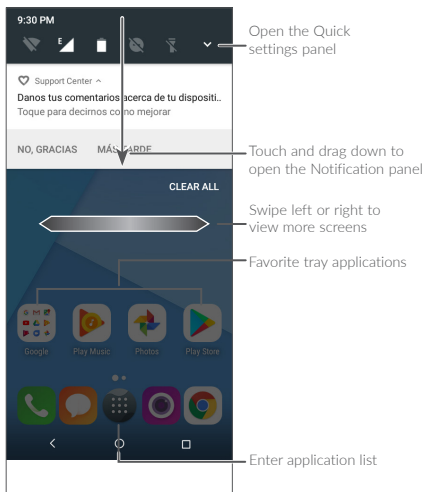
9:30 PM

Open the Quick settings panel

Support Center ^

Danos tus comentarios acerca de tu dispositi..

Toque para decirnos como mejorar

NO, GRACIAS MÁS TARDE

Touch and drag down to open the Notification panel

CLEAR ALL

Swipe left or right to view more screens

Favorite tray applications

Google Play Music Photos Play Store

Enter application list